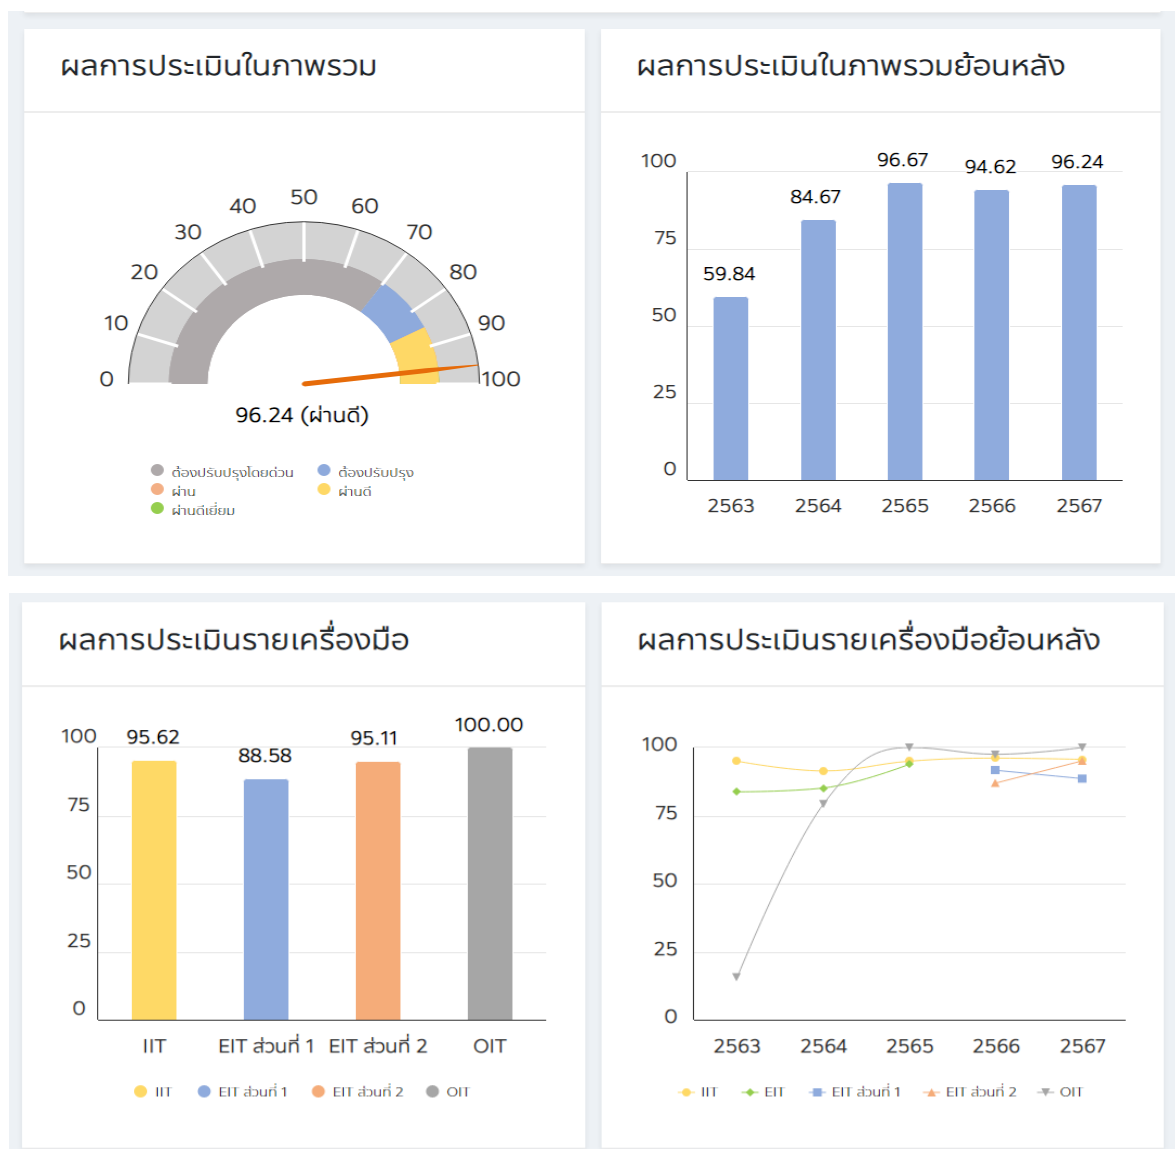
ผลการประเมินในภาพรวม

0
10
20
30
40
50
60
70
80
90
100

96.24 (ผ่านดี)

ต้องปรับปรุงโดยด่วน
ต้องปรับปรุง
ผ่าน
ผ่านดี
ผ่านดีเยี่ยม

ผลการประเมินในภาพรวมย้อนหลัง

100
75
50
25
0

59.84
84.67
96.67
94.62
96.24

2563
2564
2565
2566
2567

ผลการประเมินรายเครื่องมือ

100
75
50
25
0

95.62
88.58
95.11
100.00

IIT
EIT ส่วนที่ 1
EIT ส่วนที่ 2
OIT

IIT
EIT ส่วนที่ 1
EIT ส่วนที่ 2
OIT

ผลการประเมินรายเครื่องมือย้อนหลัง

100
75
50
25
0

2563
2564
2565
2566
2567

IIT
EIT
EIT ส่วนที่ 1
EIT ส่วนที่ 2
OIT